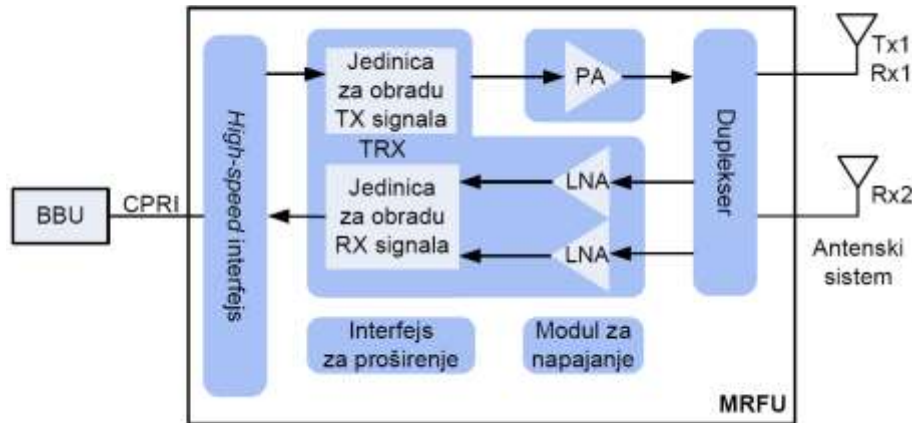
BBU

CPRI

High-speed interfejs

Jedinica za obradu TX signala

PA

TRX

Jedinica za obradu RX signala

LNA

LNA

Duplekser

Tx1
Rx1

Rx2

Antenski sistem

Interfejs za proširenje

Modul za napajanje

MRFU